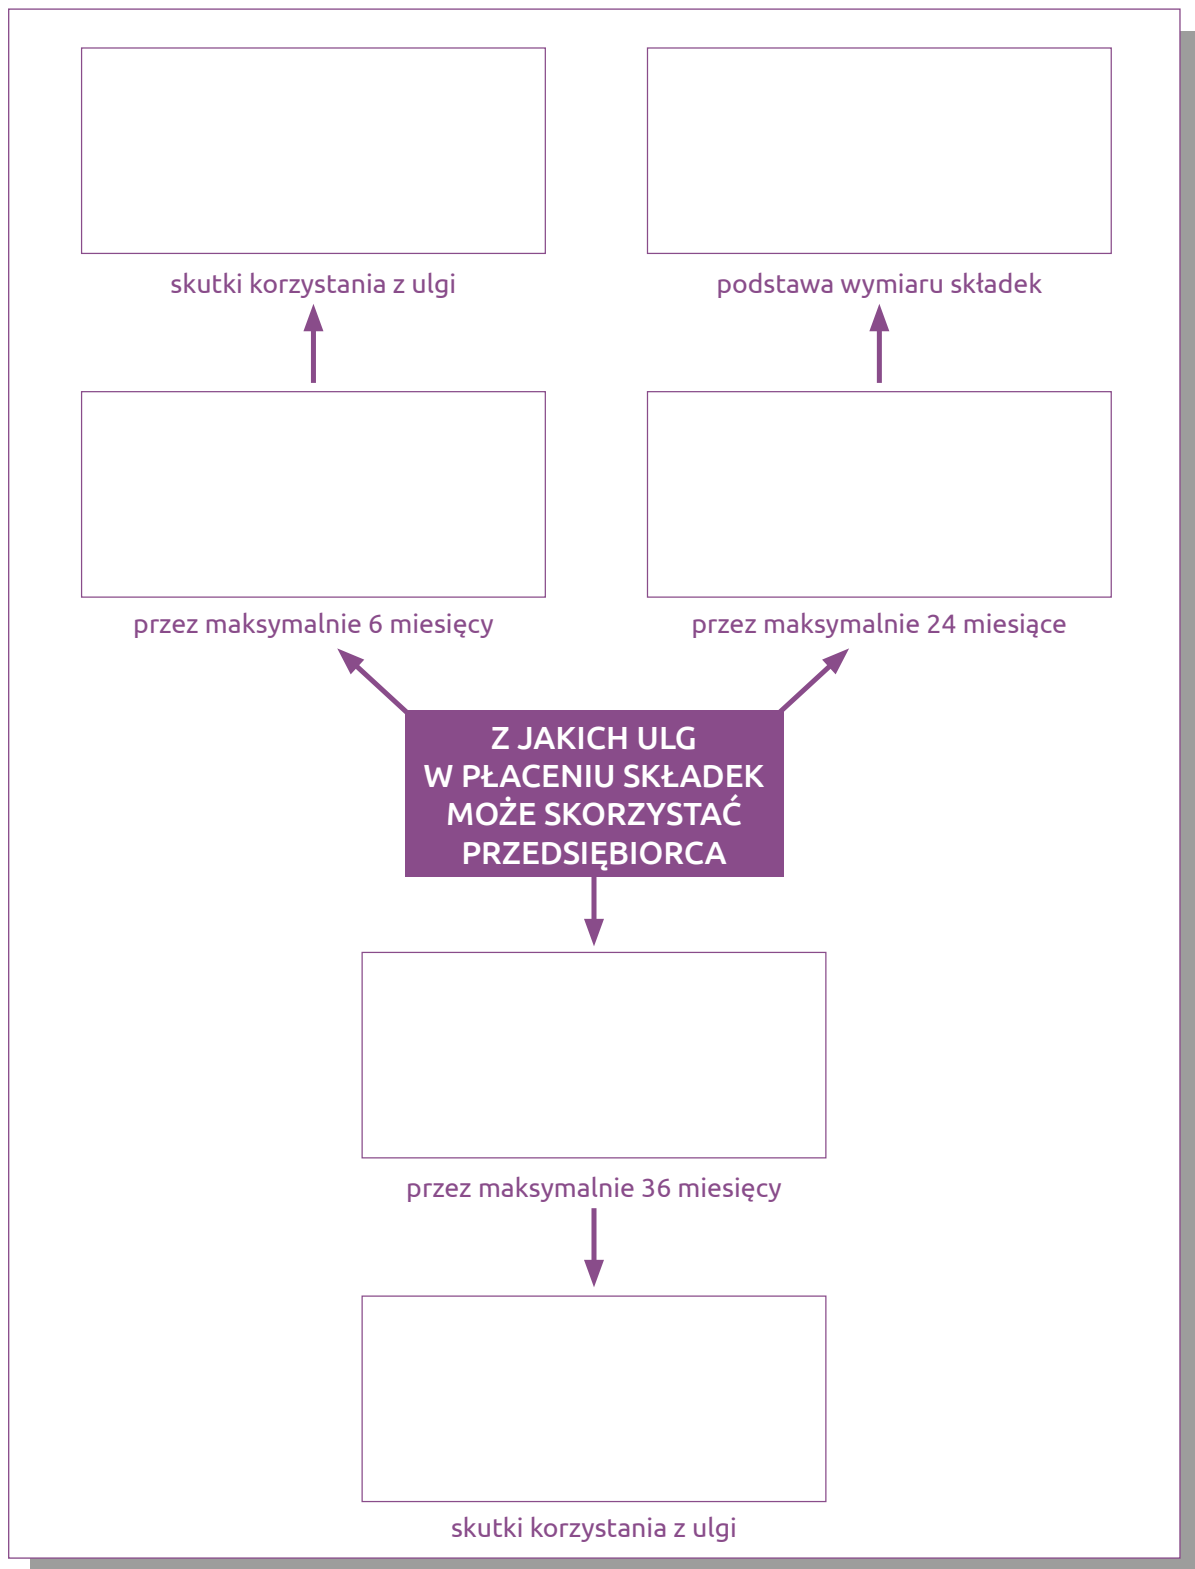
skutki korzystania z ulgi

podstawa wymiaru składek

przez maksymalnie 6 miesięcy

przez maksymalnie 24 miesiące

Z JAKICH ULG W PŁACENIU SKŁADEK MOŻE SKORZYSTAĆ PRZEDSIĘBIORCA

przez maksymalnie 36 miesięcy

skutki korzystania z ulgi